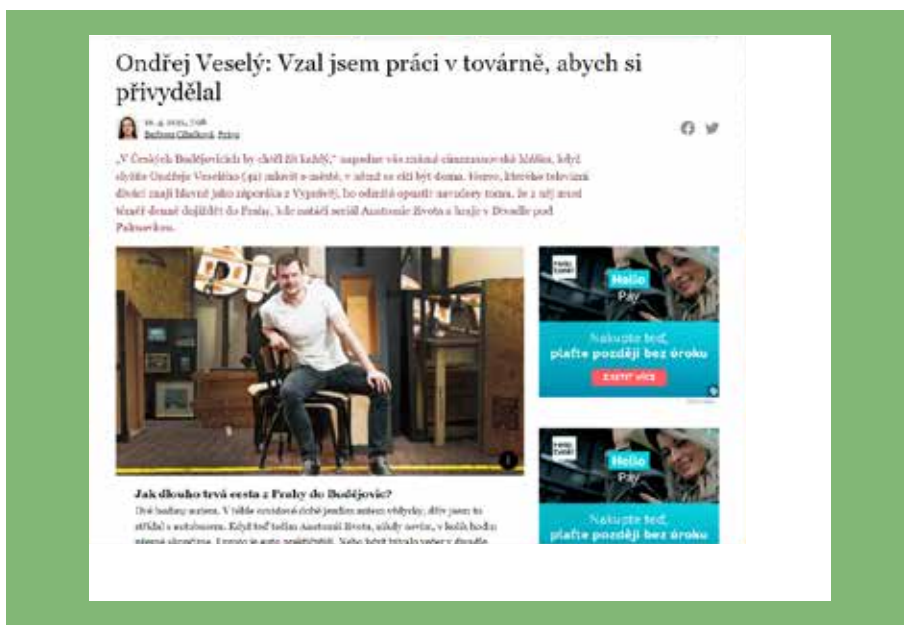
Ondřej Veselý: Vzal jsem práci v továrně, abych si přivydělal

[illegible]
Barbora Cihelková, Pofoto

„V Českých Budějovicích by chtěl žít každý," napadne vás známá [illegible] hláška, když slyšíte Ondřeje Veselého (42) mluvit o městě, v němž se cítí být doma. Herec, kterého televizní diváci znají hlavně jako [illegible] z Vyprávěj, ho odmítá opustit navzdory tomu, že z něj musí téměř denně dojíždět do Prahy, kde natáčí seriál Anatomie života a hraje v Divadle pod Palmovkou.

Jak dlouho trvá cesta z Prahy do Budějovic?
Dvě hodiny autem. V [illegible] jedním autem vlakem, dřív jsem to střídal s autobusem. Když teď točím Anatomii života, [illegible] v kolik hodin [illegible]

Hello Pay
Nakupte teď, plaťte později bez úroku
ZJISTIT VÍCE

Hello Pay
Nakupte teď, plaťte později bez úroku